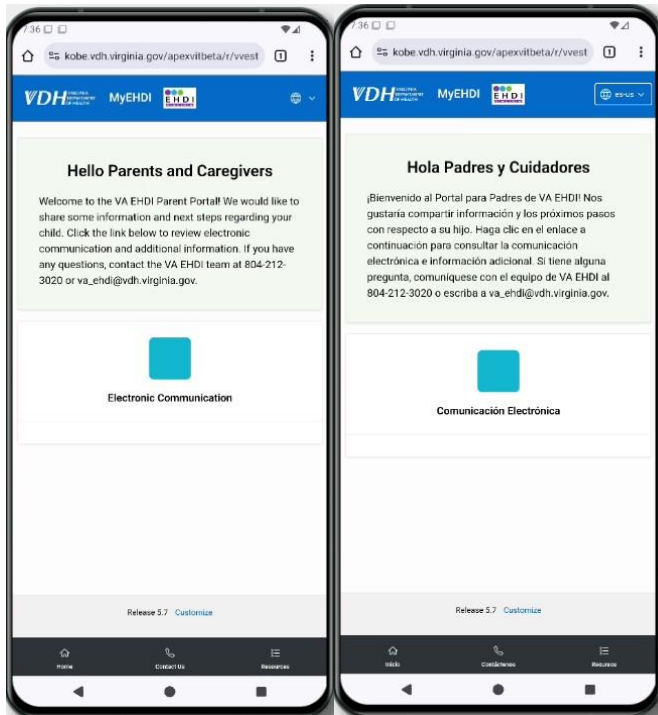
7:36

kobe.vdh.virginia.gov/apexvitbeta/r/vvest 1

VDH VIRGINIA DEPARTMENT OF HEALTH MyEHDI EHDI

Hello Parents and Caregivers

Welcome to the VA EHDI Parent Portal! We would like to share some information and next steps regarding your child. Click the link below to review electronic communication and additional information. If you have any questions, contact the VA EHDI team at 804-212-3020 or va_ehdi@vdh.virginia.gov.

Electronic Communication

Release 5.7 Customize

Home Contact Us Resources

7:36

kobe.vdh.virginia.gov/apexvitbeta/r/vvest 1

VDH VIRGINIA DEPARTMENT OF HEALTH MyEHDI EHDI es-us

Hola Padres y Cuidadores

¡Bienvenido al Portal para Padres de VA EHDI! Nos gustaría compartir información y los próximos pasos con respecto a su hijo. Haga clic en el enlace a continuación para consultar la comunicación electrónica e información adicional. Si tiene alguna pregunta, comuniquese con el equipo de VA EHDI al 804-212-3020 o escriba a va_ehdi@vdh.virginia.gov.

Comunicación Electrónica

Release 5.7 Customize

Inicio Contáctenos Recursos